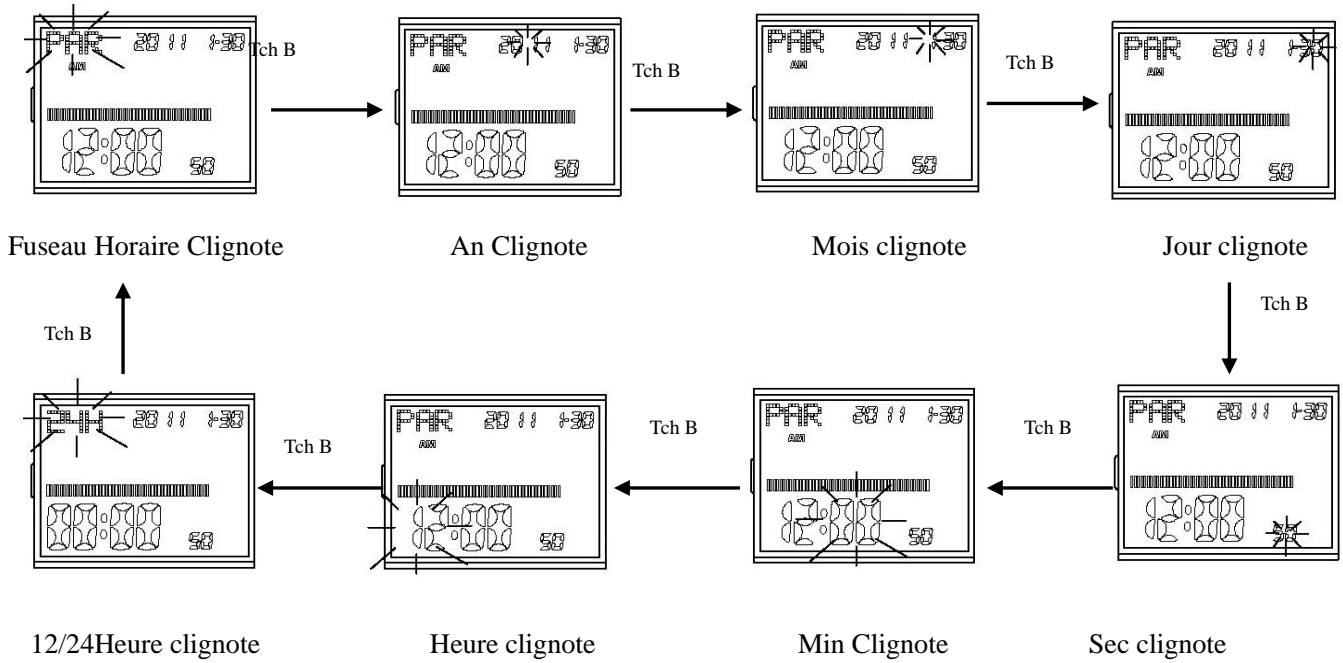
PAR 2011 1-30 AM 12:00 50

Tch B

PAR 2011 1-30 AM 12:00 50

Tch B

PAR 2011 1-30 AM 12:00 50

Tch B

PAR 2011 1-30 AM 12:00 50

Fuseau Horaire Clignote

An Clignote

Mois clignote

Jour clignote

Tch B

Tch B

24H 2011 1-30 00:00 50

Tch B

PAR 2011 1-30 AM 12:00 50

Tch B

PAR 2011 1-30 AM 12:00 50

Tch B

PAR 2011 1-30 AM 12:00 50

12/24Heure clignote

Heure clignote

Min Clignote

Sec clignote